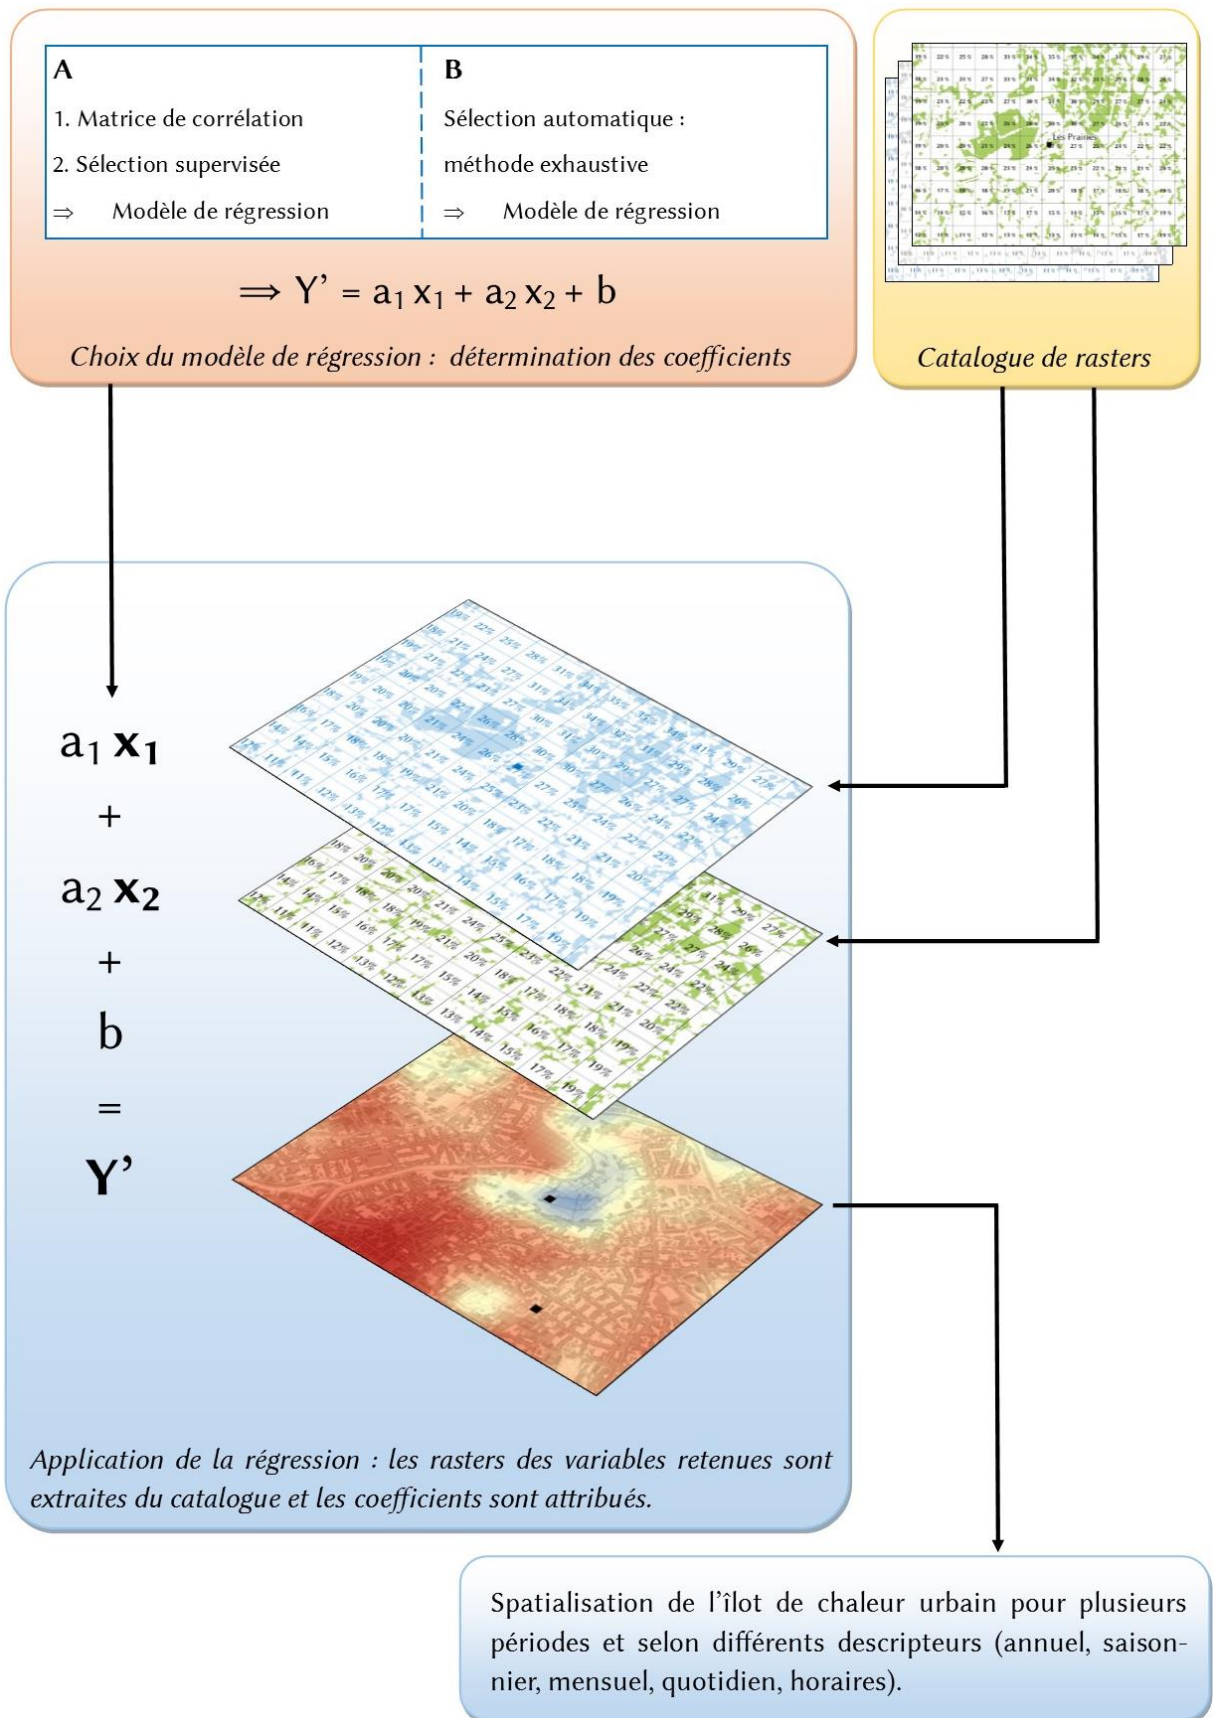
| A | B |
|---|---|
| 1. Matrice de corrélation | Sélection automatique : |
| 2. Sélection supervisée | méthode exhaustive |
| ⇒ Modèle de régression | ⇒ Modèle de régression |

$\Longrightarrow Y' = a_1 x_1 + a_2 x_2 + b$

*Choix du modèle de régression : détermination des coefficients*

*Catalogue de rasters*

$a_1$ $\mathbf{x_1}$

+

$a_2$ $\mathbf{x_2}$

+

b

=

**Y'**

*Application de la régression : les rasters des variables retenues sont extraites du catalogue et les coefficients sont attribués.*

Spatialisation de l'îlot de chaleur urbain pour plusieurs périodes et selon différents descripteurs (annuel, saisonnier, mensuel, quotidien, horaires).